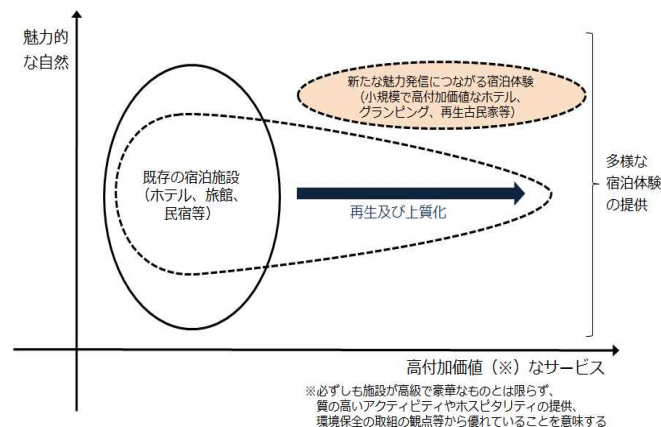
魅力的な自然

新たな魅力発信につながる宿泊体験
（小規模で高付加価値なホテル、グランピング、再生古民家等）

既存の宿泊施設
（ホテル、旅館、民宿等）

再生及び上質化

多様な宿泊体験の提供

高付加価値（※）なサービス

※必ずしも施設が高級で豪華なものとは限らず、質の高いアクティビティやホスピタリティの提供、環境保全の取組の観点等から優れていることを意味する